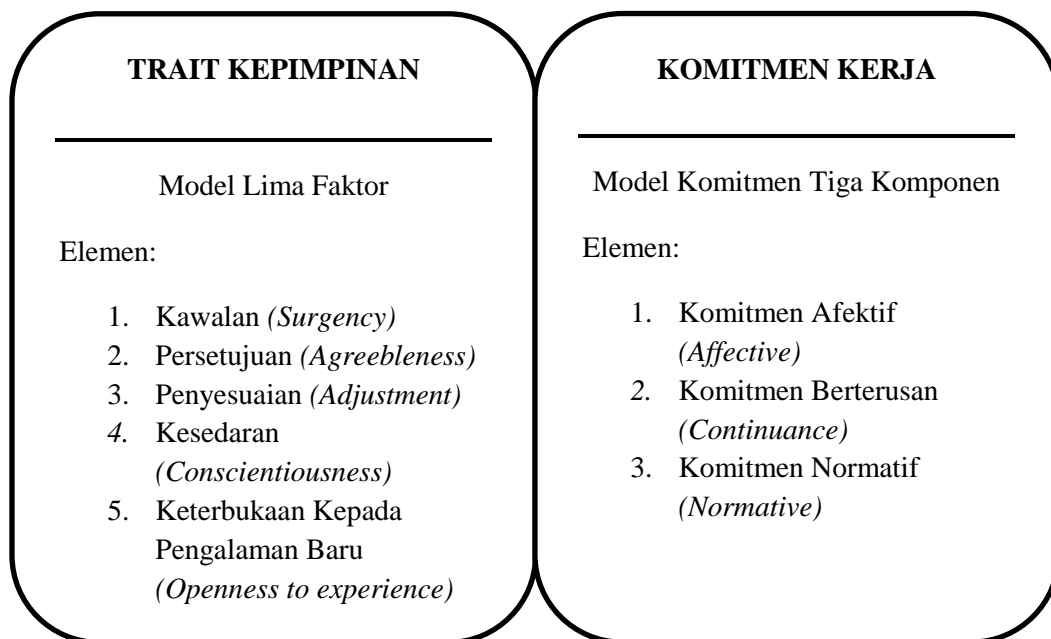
**TRAIT KEPIMPINAN**

Model Lima Faktor

Elemen:

1. Kawalan *(Surgency)*
2. Persetujuan *(Agreebleness)*
3. Penyesuaian *(Adjustment)*
4. Kesedaran *(Conscientiousness)*
5. Keterbukaan Kepada Pengalaman Baru *(Openness to experience)*

**KOMITMEN KERJA**

Model Komitmen Tiga Komponen

Elemen:

1. Komitmen Afektif *(Affective)*
2. Komitmen Berterusan *(Continuance)*
3. Komitmen Normatif *(Normative)*